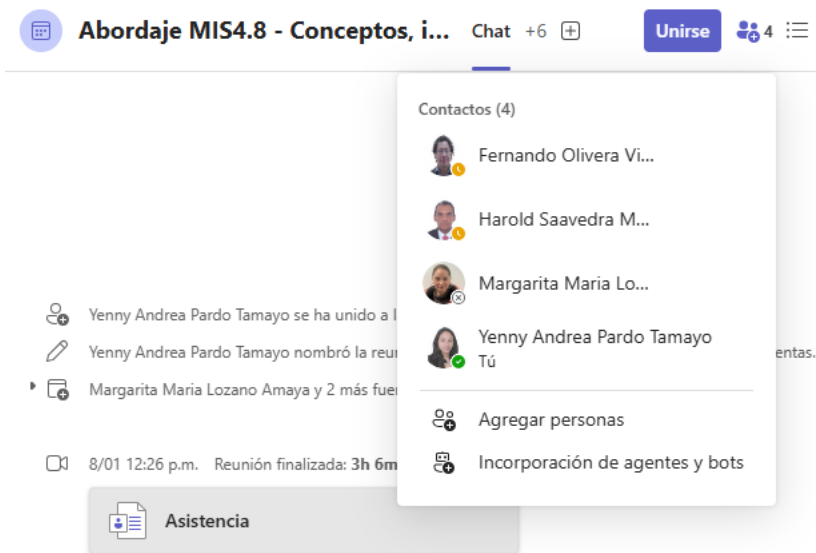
Abordaje MIS4.8 - Conceptos, i... Chat +6 Unirse 4

Contactos (4)

Fernando Olivera Vi...

Harold Saavedra M...

Margarita Maria Lo...

Yenny Andrea Pardo Tamayo
Tú

Agregar personas

Incorporación de agentes y bots

Yenny Andrea Pardo Tamayo se ha unido a l

Yenny Andrea Pardo Tamayo nombró la reun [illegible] entas.

Margarita Maria Lozano Amaya y 2 más fuer

8/01 12:26 p.m. Reunión finalizada: 3h 6m

Asistencia